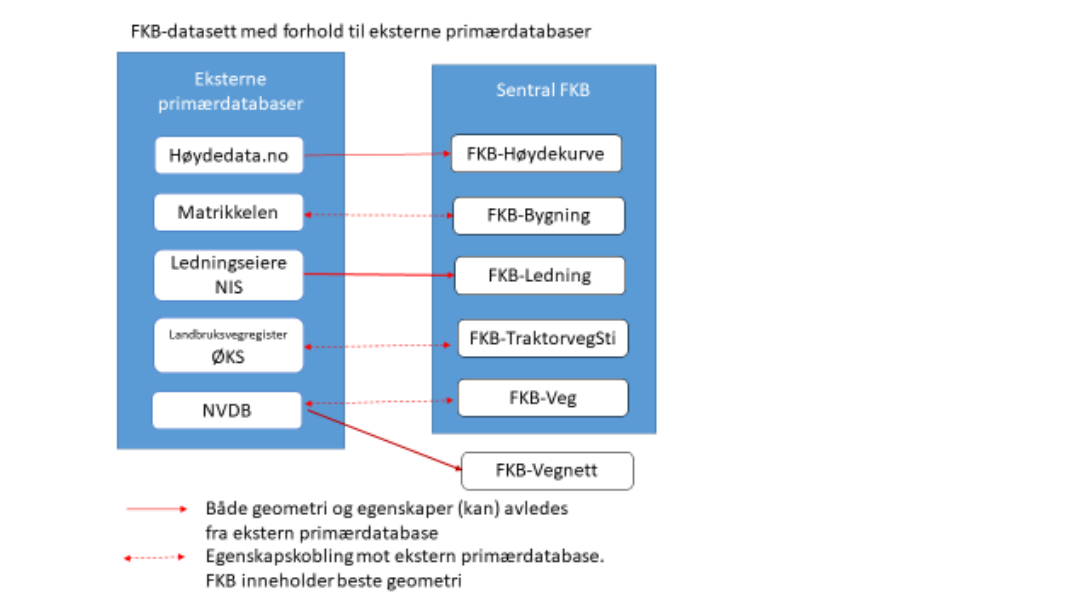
FKB-datasett med forhold til eksterne primærdatabaser

Eksterne primærdatabaser

Høydedata.no

Matrikkelen

Ledningseiere NIS

Landbruksvegregister ØKS

NVDB

Sentral FKB

FKB-Høydekurve

FKB-Bygning

FKB-Ledning

FKB-TraktorvegSti

FKB-Veg

FKB-Vegnett

Både geometri og egenskaper (kan) avledes fra ekstern primærdatabase

Egenskapskobling mot ekstern primærdatabase. FKB inneholder beste geometri